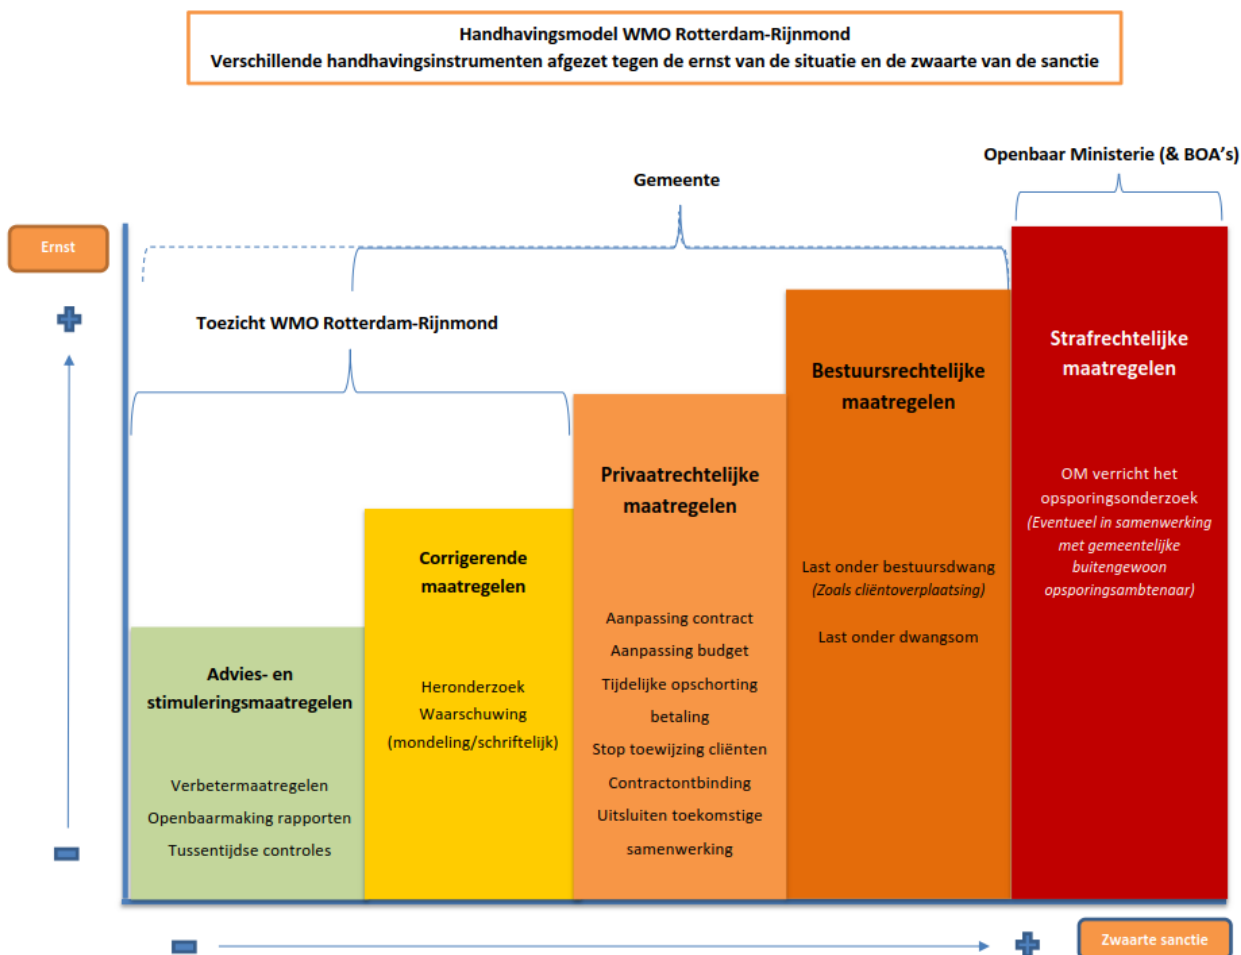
Handhavingsmodel WMO Rotterdam-Rijnmond
Verschillende handhavingsinstrumenten afgezet tegen de ernst van de situatie en de zwaarte van de sanctie

Openbaar Ministerie (& BOA's)

Gemeente

Ernst

Toezicht WMO Rotterdam-Rijnmond

Strafrechtelijke maatregelen

OM verricht het opsporingsonderzoek
*(Eventueel in samenwerking met gemeentelijke buitengewoon opsporingsambtenaar)*

Bestuursrechtelijke maatregelen

Last onder bestuursdwang
*(Zoals cliëntoverplaatsing)*

Last onder dwangsom

Privaatrechtelijke maatregelen

Aanpassing contract
Aanpassing budget
Tijdelijke opschorting betaling
Stop toewijzing cliënten
Contractontbinding
Uitsluiten toekomstige samenwerking

Corrigerende maatregelen

Heronderzoek
Waarschuwing
(mondeling/schriftelijk)

Advies- en stimuleringsmaatregelen

Verbetermaatregelen
Openbaarmaking rapporten
Tussentijdse controles

Zwaarte sanctie